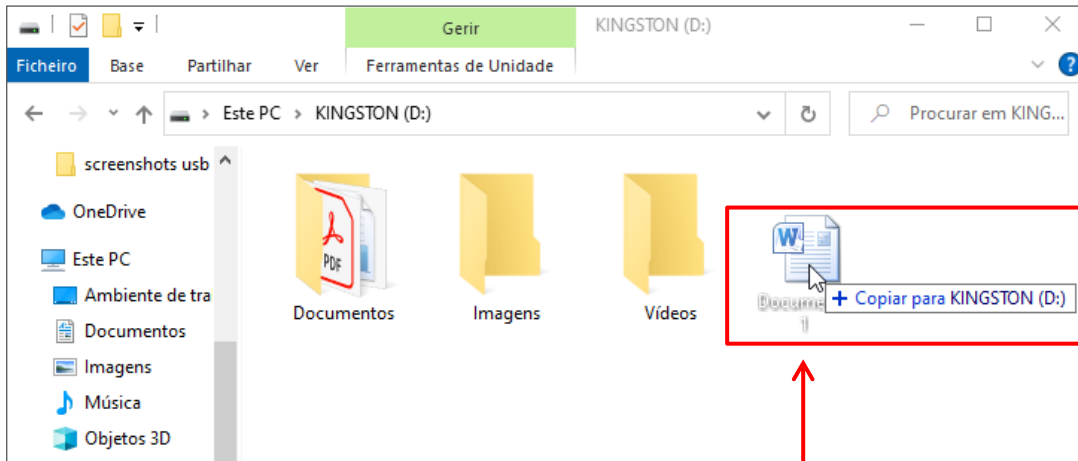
Gerir
KINGSTON (D:)
Ficheiro
Base
Partilhar
Ver
Ferramentas de Unidade
Este PC > KINGSTON (D:)
Procurar em KING...
screenshots usb
OneDrive
Este PC
Ambiente de tra
Documentos
Imagens
Música
Objetos 3D
PDF
Documentos
Imagens
Vídeos
W
Docume
1
+ Copiar para KINGSTON (D:)